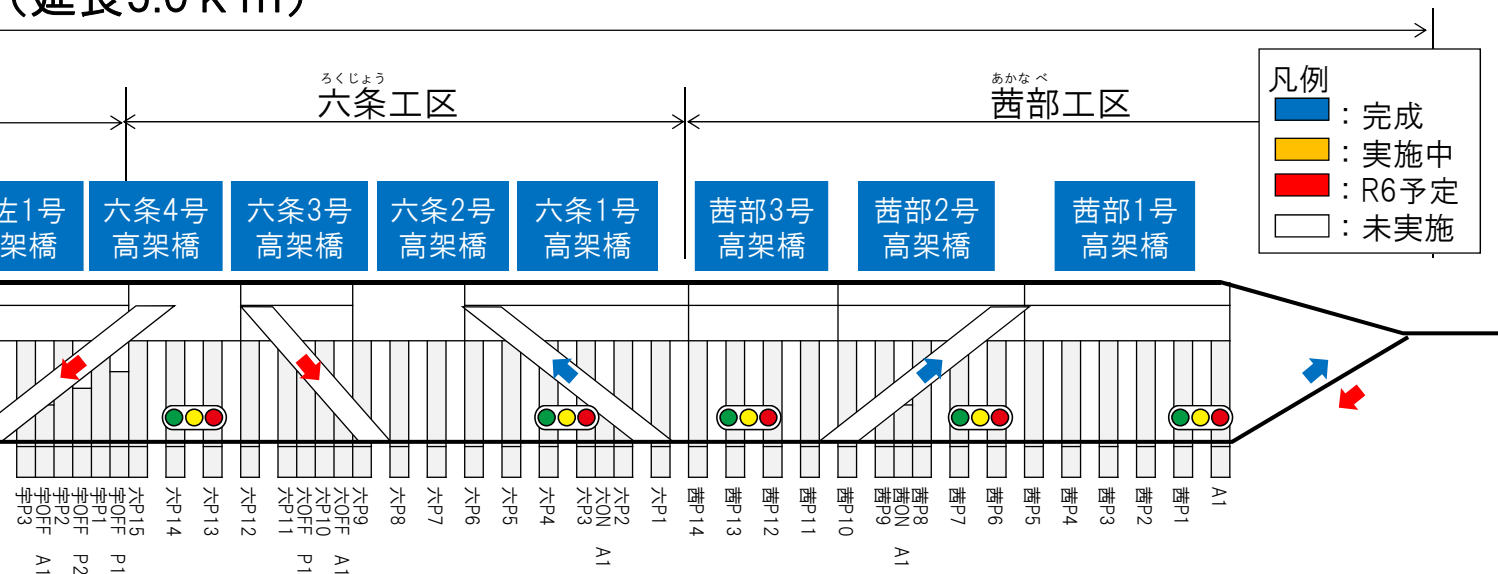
（延長5.0ｋｍ）

ろくじょう
六条工区

あかなべ
茜部工区

凡例
：完成
：実施中
：R6予定
：未実施

左1号
架橋

六条4号
高架橋

六条3号
高架橋

六条2号
高架橋

六条1号
高架橋

茜部3号
高架橋

茜部2号
高架橋

茜部1号
高架橋

宇P3
宇OFF A1
宇P2
宇OFF P2
宇P1
宇OFF P1
六P15
六OFF
六P14
六P13
六P12
六P11
六OFF P1
六P10
六OFF A1
六P9
六OFF
六P8
六P7
六P6
六P5
六P4
六P3
六ON A1
六P2
六ON
六P1
茜P14
茜P13
茜P12
茜P11
茜P10
茜P9
茜ON A1
茜P8
茜ON
茜P7
茜P6
茜P5
茜P4
茜P3
茜P2
茜P1
A1